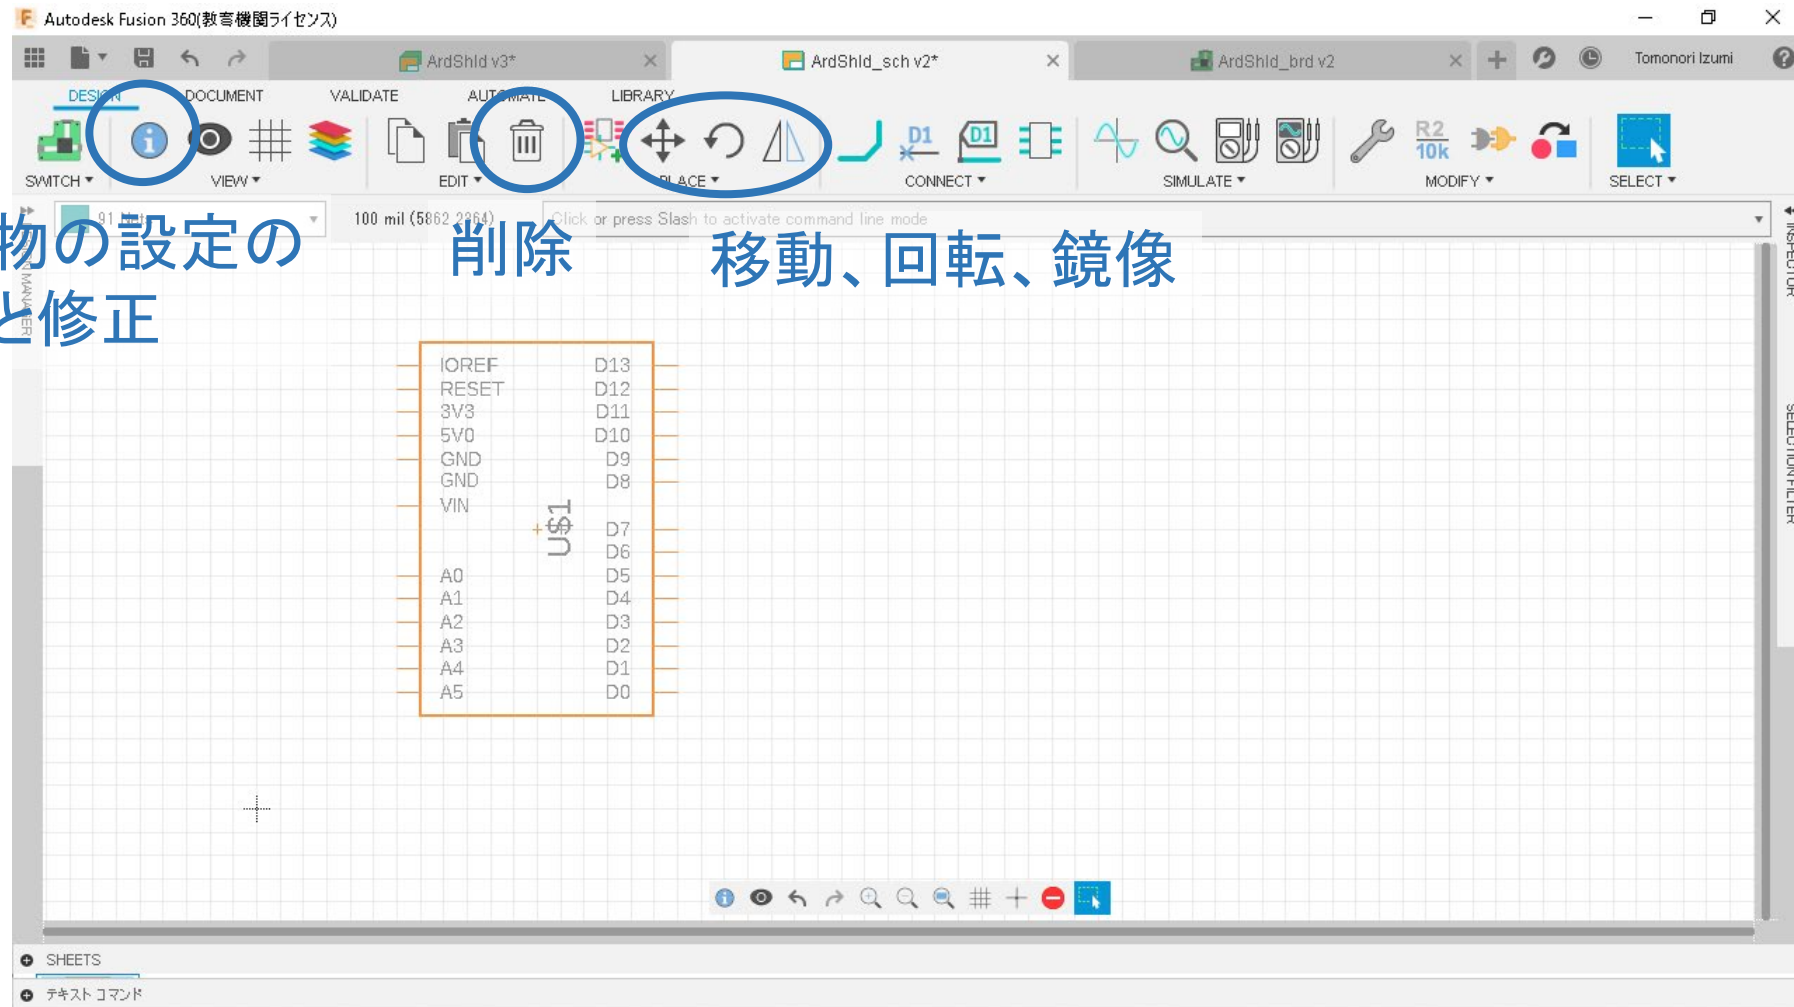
Autodesk Fusion 360(教育機関ライセンス)

ArdShld v3*
ArdShld_sch v2*
ArdShld_brd v2
Tomonori Izumi

DESIGN DOCUMENT VALIDATE AUTOMATE LIBRARY

SWITCH ▾
VIEW ▾
EDIT ▾
PLACE ▾
D1
D1
CONNECT ▾
SIMULATE ▾
R2
10k
MODIFY ▾
SELECT ▾

91 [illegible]
100 mil (5862 2364)
Click or press Slash to activate command line mode

物の設定の
と修正
削除
移動、回転、鏡像

INSPECTOR
SELECTION FILTER
MANAGER

IOREF
RESET
3V3
5V0
GND
GND
VIN
A0
A1
A2
A3
A4
A5
D13
D12
D11
D10
D9
D8
D7
D6
D5
D4
D3
D2
D1
D0
US1

SHEETS
テキスト コマンド